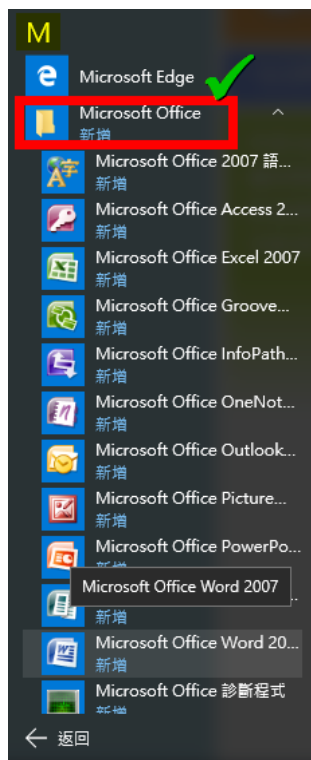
M

Microsoft Edge

Microsoft Office
新增

Microsoft Office 2007 語...
新增

Microsoft Office Access 2...
新增

Microsoft Office Excel 2007
新增

Microsoft Office Groove...
新增

Microsoft Office InfoPath...
新增

Microsoft Office OneNot...
新增

Microsoft Office Outlook...
新增

Microsoft Office Picture...
新增

Microsoft Office PowerPo...

Microsoft Office Word 2007

新增

Microsoft Office Word 20...
新增

Microsoft Office 診斷程式
新增

返回